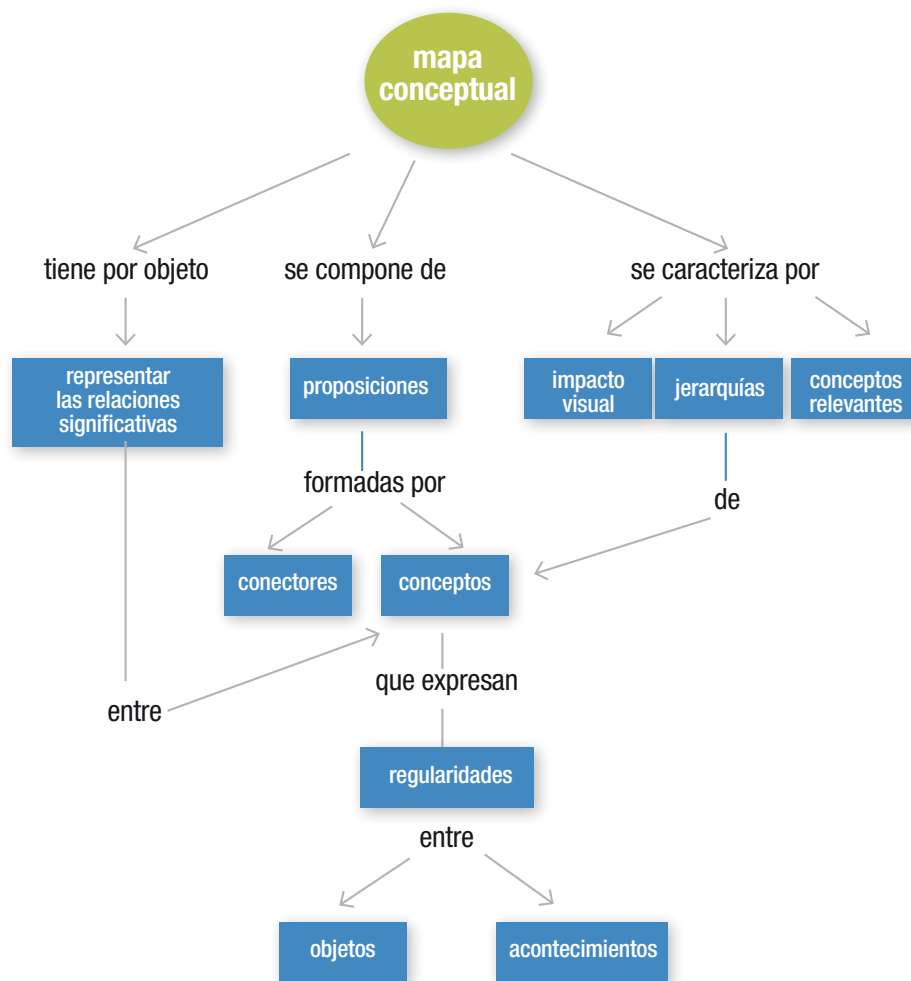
mapa conceptual

tiene por objeto

se compone de

se caracteriza por

representar las relaciones significativas

proposiciones

impacto visual

jerarquías

conceptos relevantes

formadas por

de

conectores

conceptos

que expresan

entre

regularidades

entre

objetos

acontecimientos